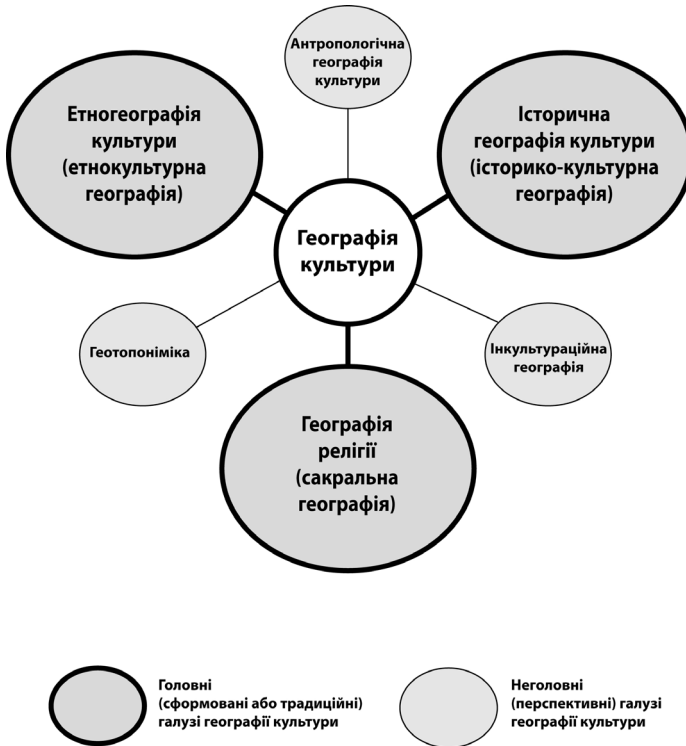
Антропологічна географія культури

Етногеографія культури (етнокультурна географія)

Історична географія культури (історико-культурна географія)

Географія культури

Геотопоніміка

Інкультураційна географія

Географія релігії (сакральна географія)

Головні (сформовані або традиційні) галузі географії культури

Неголовні (перспективні) галузі географії культури